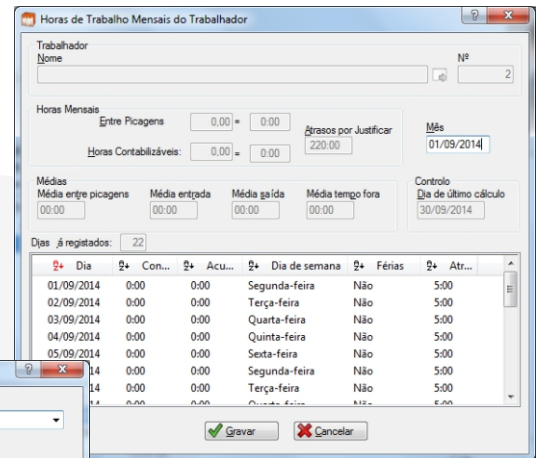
Horas de Trabalho Mensais do Trabalhador

Trabalhador
Nome
Nº
2

Horas Mensais
Entre Picagens 0,00 = 0:00
Horas Contabilizáveis: 0,00 = 0:00
Atrasos por Justificar
220:00
Mês
01/09/2014

Médias
Média entre picagens 00:00
Média entrada 00:00
Média saída 00:00
Média tempo fora 00:00

Controlo
Dia de último cálculo
30/09/2014

Dias já registados: 22

| Dia | Con... | Acu... | Dia de semana | Férias | Atr... |
|---|---|---|---|---|---|
| 01/09/2014 | 0:00 | 0:00 | Segunda-feira | Não | 5:00 |
| 02/09/2014 | 0:00 | 0:00 | Terça-feira | Não | 5:00 |
| 03/09/2014 | 0:00 | 0:00 | Quarta-feira | Não | 5:00 |
| 04/09/2014 | 0:00 | 0:00 | Quinta-feira | Não | 5:00 |
| 05/09/2014 | 0:00 | 0:00 | Sexta-feira | Não | 5:00 |
| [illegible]14 | 0:00 | 0:00 | Segunda-feira | Não | 5:00 |
| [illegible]14 | 0:00 | 0:00 | Terça-feira | Não | 5:00 |
| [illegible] | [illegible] | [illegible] | Quarta-feira | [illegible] | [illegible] |

Gravar
Cancelar